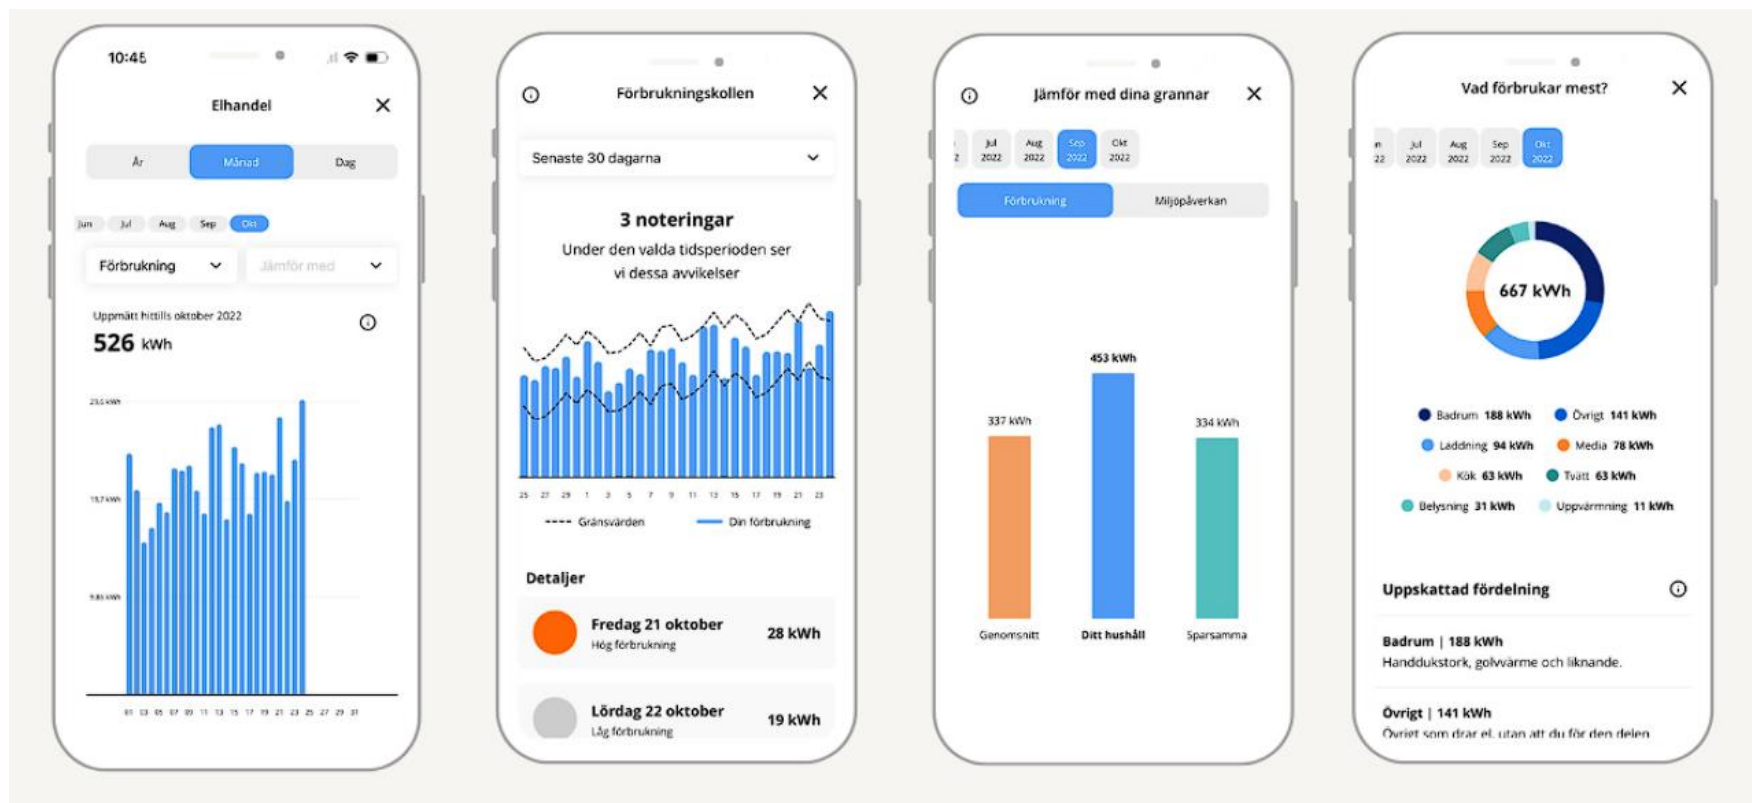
10:45

Elhandel

År Månad Dag

Jun Jul Aug Sep Okt

Förbrukning

Jämför med

Uppmätt hittills oktober 2022

526 kWh

23,6 kWh

15,7 kWh

9,85 kWh

01 03 05 07 09 11 13 15 17 19 21 23 25 27 29 31

Förbrukningskollen

Senaste 30 dagarna

3 noteringar

Under den valda tidsperioden ser vi dessa avvikelser

25 27 29 1 3 5 7 9 11 13 15 17 19 21 23

Gränsvärden

Din förbrukning

Detaljer

Fredag 21 oktober

Hög förbrukning

28 kWh

Lördag 22 oktober

Låg förbrukning

19 kWh

Jämför med dina grannar

Jul 2022 Aug 2022 Sep 2022 Okt 2022

Förbrukning Miljöpåverkan

337 kWh

453 kWh

334 kWh

Genomsnitt

Ditt hushåll

Sparsamma

Vad förbrukar mest?

Jul 2022 Aug 2022 Sep 2022 Okt 2022

667 kWh

Badrum 188 kWh
Övrigt 141 kWh
Laddning 94 kWh
Media 78 kWh
Kök 63 kWh
Tvätt 63 kWh
Belysning 31 kWh
Uppvärmning 11 kWh

Uppskattad fördelning

Badrum | 188 kWh

Handdukstork, golvvärme och liknande.

Övrigt | 141 kWh

Övrigt som drar el, utan att du för den delen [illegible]